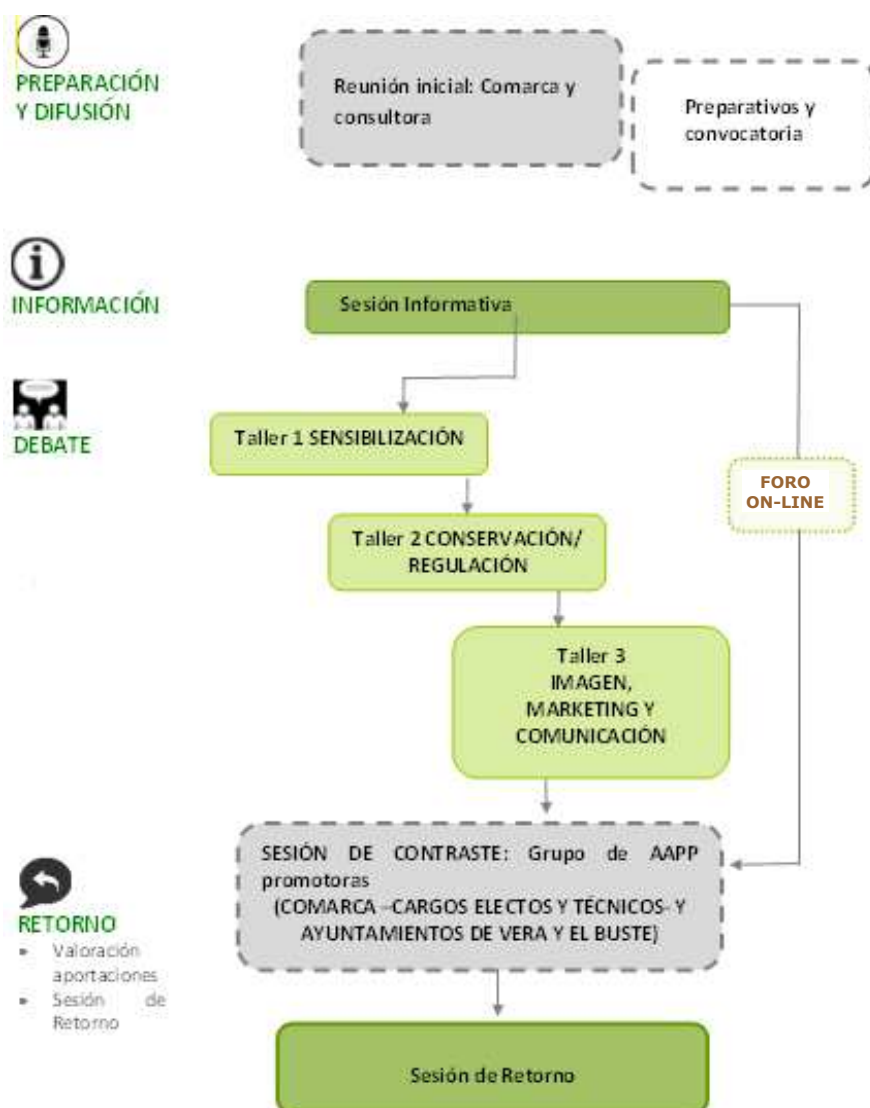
PREPARACIÓN Y DIFUSIÓN

Reunión inicial: Comarca y consultora

Preparativos y convocatoria

INFORMACIÓN

Sesión Informativa

DEBATE

Taller 1 SENSIBILIZACIÓN

FORO ON-LINE

Taller 2 CONSERVACIÓN/ REGULACIÓN

Taller 3 IMAGEN, MARKETING Y COMUNICACIÓN

RETORNO
- Valoración aportaciones
- Sesión de Retorno

SESIÓN DE CONTRASTE: Grupo de AAPP promotoras (COMARCA –CARGOS ELECTOS Y TÉCNICOS- Y AYUNTAMIENTOS DE VERA Y EL BUSTE)

Sesión de Retorno